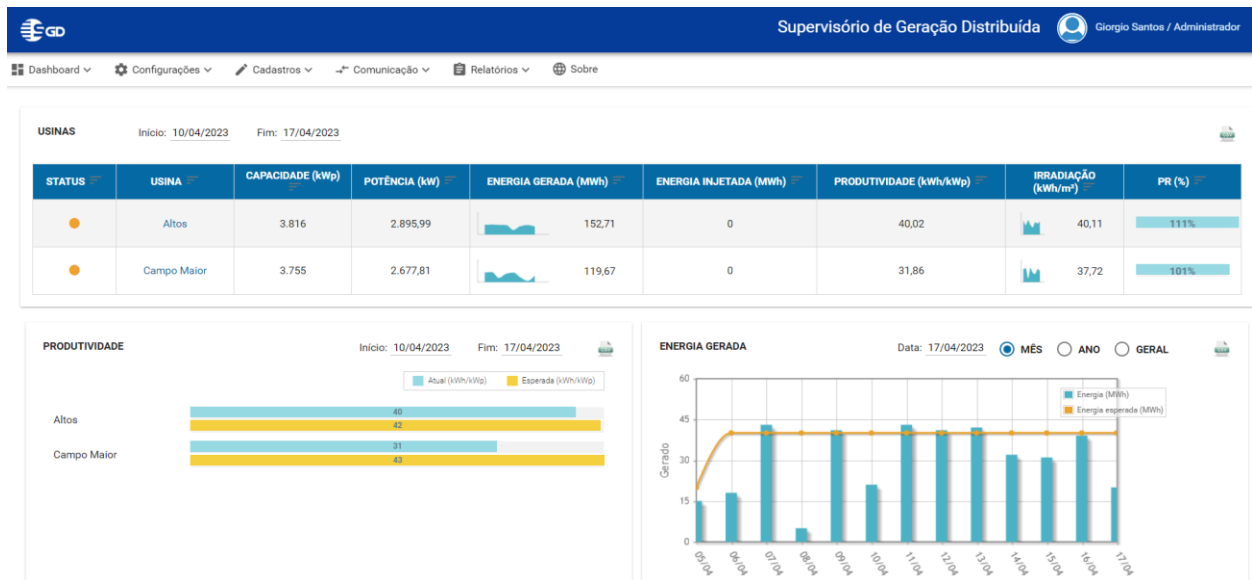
GD

Supervisório de Geração Distribuída

Giorgio Santos / Administrador

Dashboard Configurações Cadastros Comunicação Relatórios Sobre

USINAS Início: 10/04/2023 Fim: 17/04/2023

| STATUS | USINA | CAPACIDADE (kWp) | POTÊNCIA (kW) | ENERGIA GERADA (MWh) | ENERGIA INJETADA (MWh) | PRODUTIVIDADE (kWh/kWp) | IRRADIAÇÃO (kWh/m²) | PR (%) |
|---|---|---|---|---|---|---|---|---|
| | Altos | 3.816 | 2.895,99 | 152,71 | 0 | 40,02 | 40,11 | 111% |
| | Campo Maior | 3.755 | 2.677,81 | 119,67 | 0 | 31,86 | 37,72 | 101% |

PRODUTIVIDADE Início: 10/04/2023 Fim: 17/04/2023

Atual (kWh/kWp) Esperada (kWh/kWp)

Altos 40 42

Campo Maior 31 43

ENERGIA GERADA Data: 17/04/2023 MÊS ANO GERAL

Energia (MWh)
Energia esperada (MWh)

Gerado

60 45 30 15 0

05/04 06/04 07/04 08/04 09/04 10/04 11/04 12/04 13/04 14/04 15/04 16/04 17/04